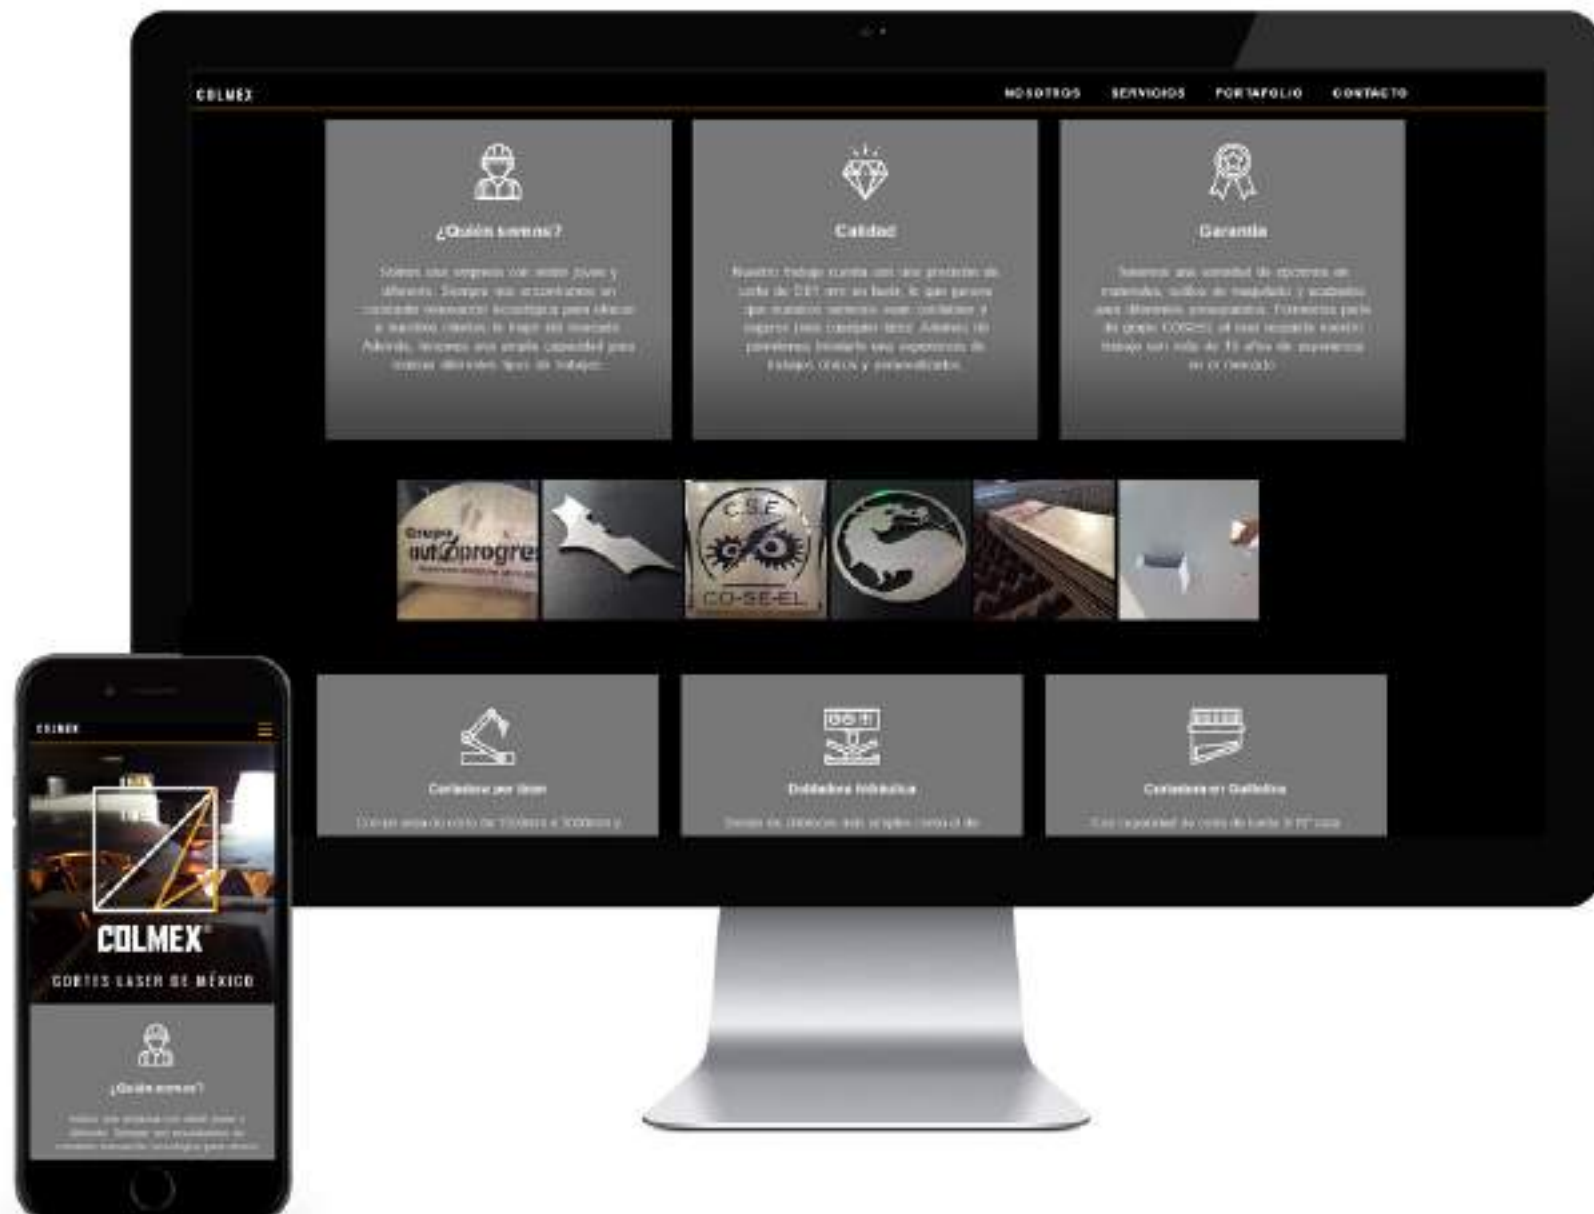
COLMEX

NOSOTROS SERVICIOS PORTAFOLIO CONTACTO

¿Quién somos?

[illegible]

Calidad

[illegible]

Garantía

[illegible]

Grupo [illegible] progre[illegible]

C.S.E.

CO-SE-EL

Cortadora por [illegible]

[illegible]

Dobladora hidráulica

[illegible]

Cortadora en Guillotina

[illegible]

COLMEX

COLMEX®

CORTES LASER DE MÉXICO

¿Quién somos?

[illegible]